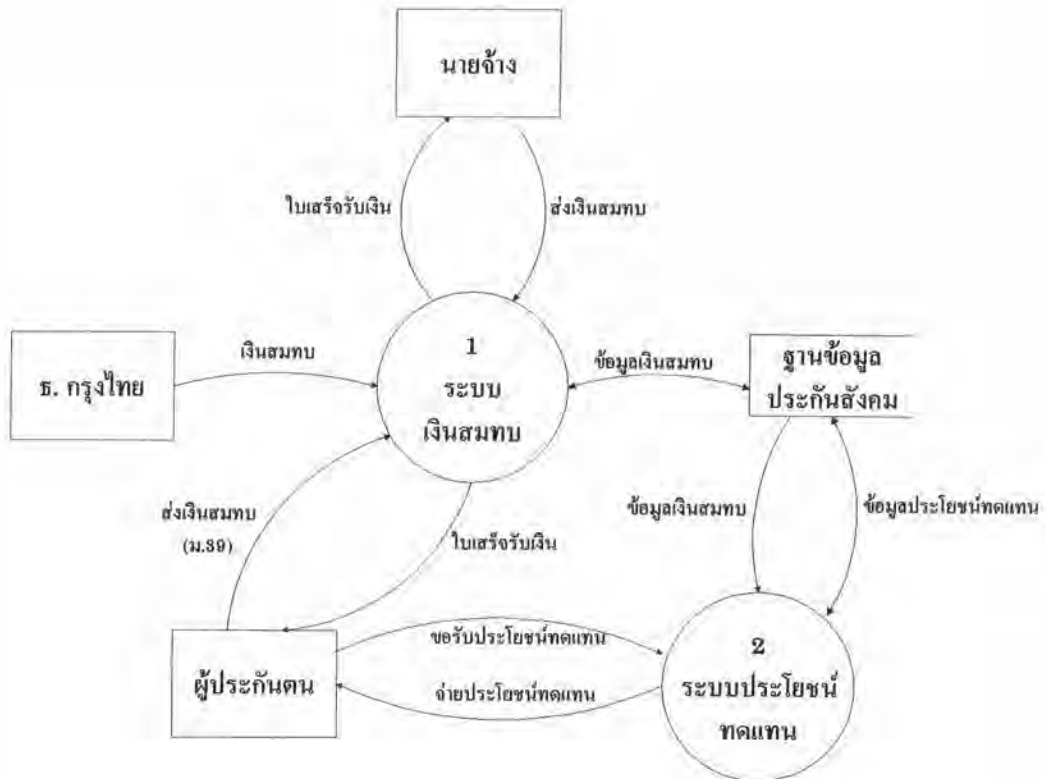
นายจ้าง

ใบเสร็จรับเงิน

ส่งเงินสมทบ

ธ. กรุงไทย

เงินสมทบ

1
ระบบ
เงินสมทบ

ข้อมูลเงินสมทบ

ฐานข้อมูล
ประกันสังคม

ส่งเงินสมทบ
(ม.39)

ใบเสร็จรับเงิน

ข้อมูลเงินสมทบ

ข้อมูลประโยชน์ทดแทน

ผู้ประกันตน

ขอรับประโยชน์ทดแทน

จ่ายประโยชน์ทดแทน

2
ระบบประโยชน์
ทดแทน